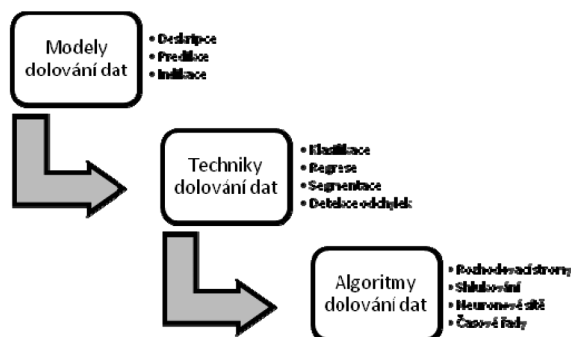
Modely dolování dat

• Deskripce
• Predikce
• Indikace

Techniky dolování dat

• Klasifikace
• Regrese
• Segmentace
• Detekce odchylek

Algoritmy dolování dat

• Rozhodovací stromy
• Shlukování
• Neuronové sítě
• Časové řady